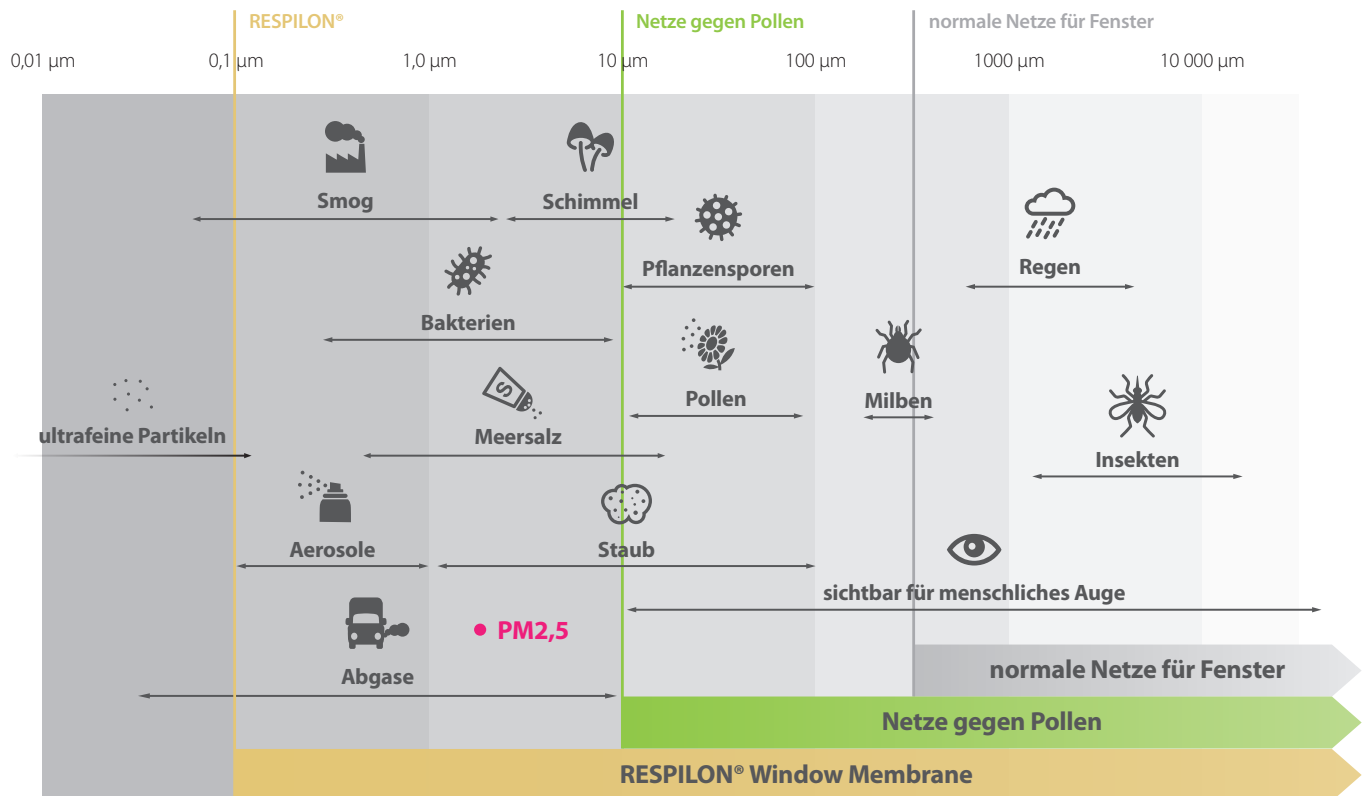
RESPILON®

Netze gegen Pollen

normale Netze für Fenster

0,01 µm

0,1 µm

1,0 µm

10 µm

100 µm

1000 µm

10 000 µm

Smog

Schimmel

Pflanzensporen

Regen

Bakterien

Pollen

Milben

ultrafeine Partikeln

Meersalz

Insekten

Aerosole

Staub

sichtbar für menschliches Auge

PM2,5

Abgase

normale Netze für Fenster

Netze gegen Pollen

RESPILON® Window Membrane